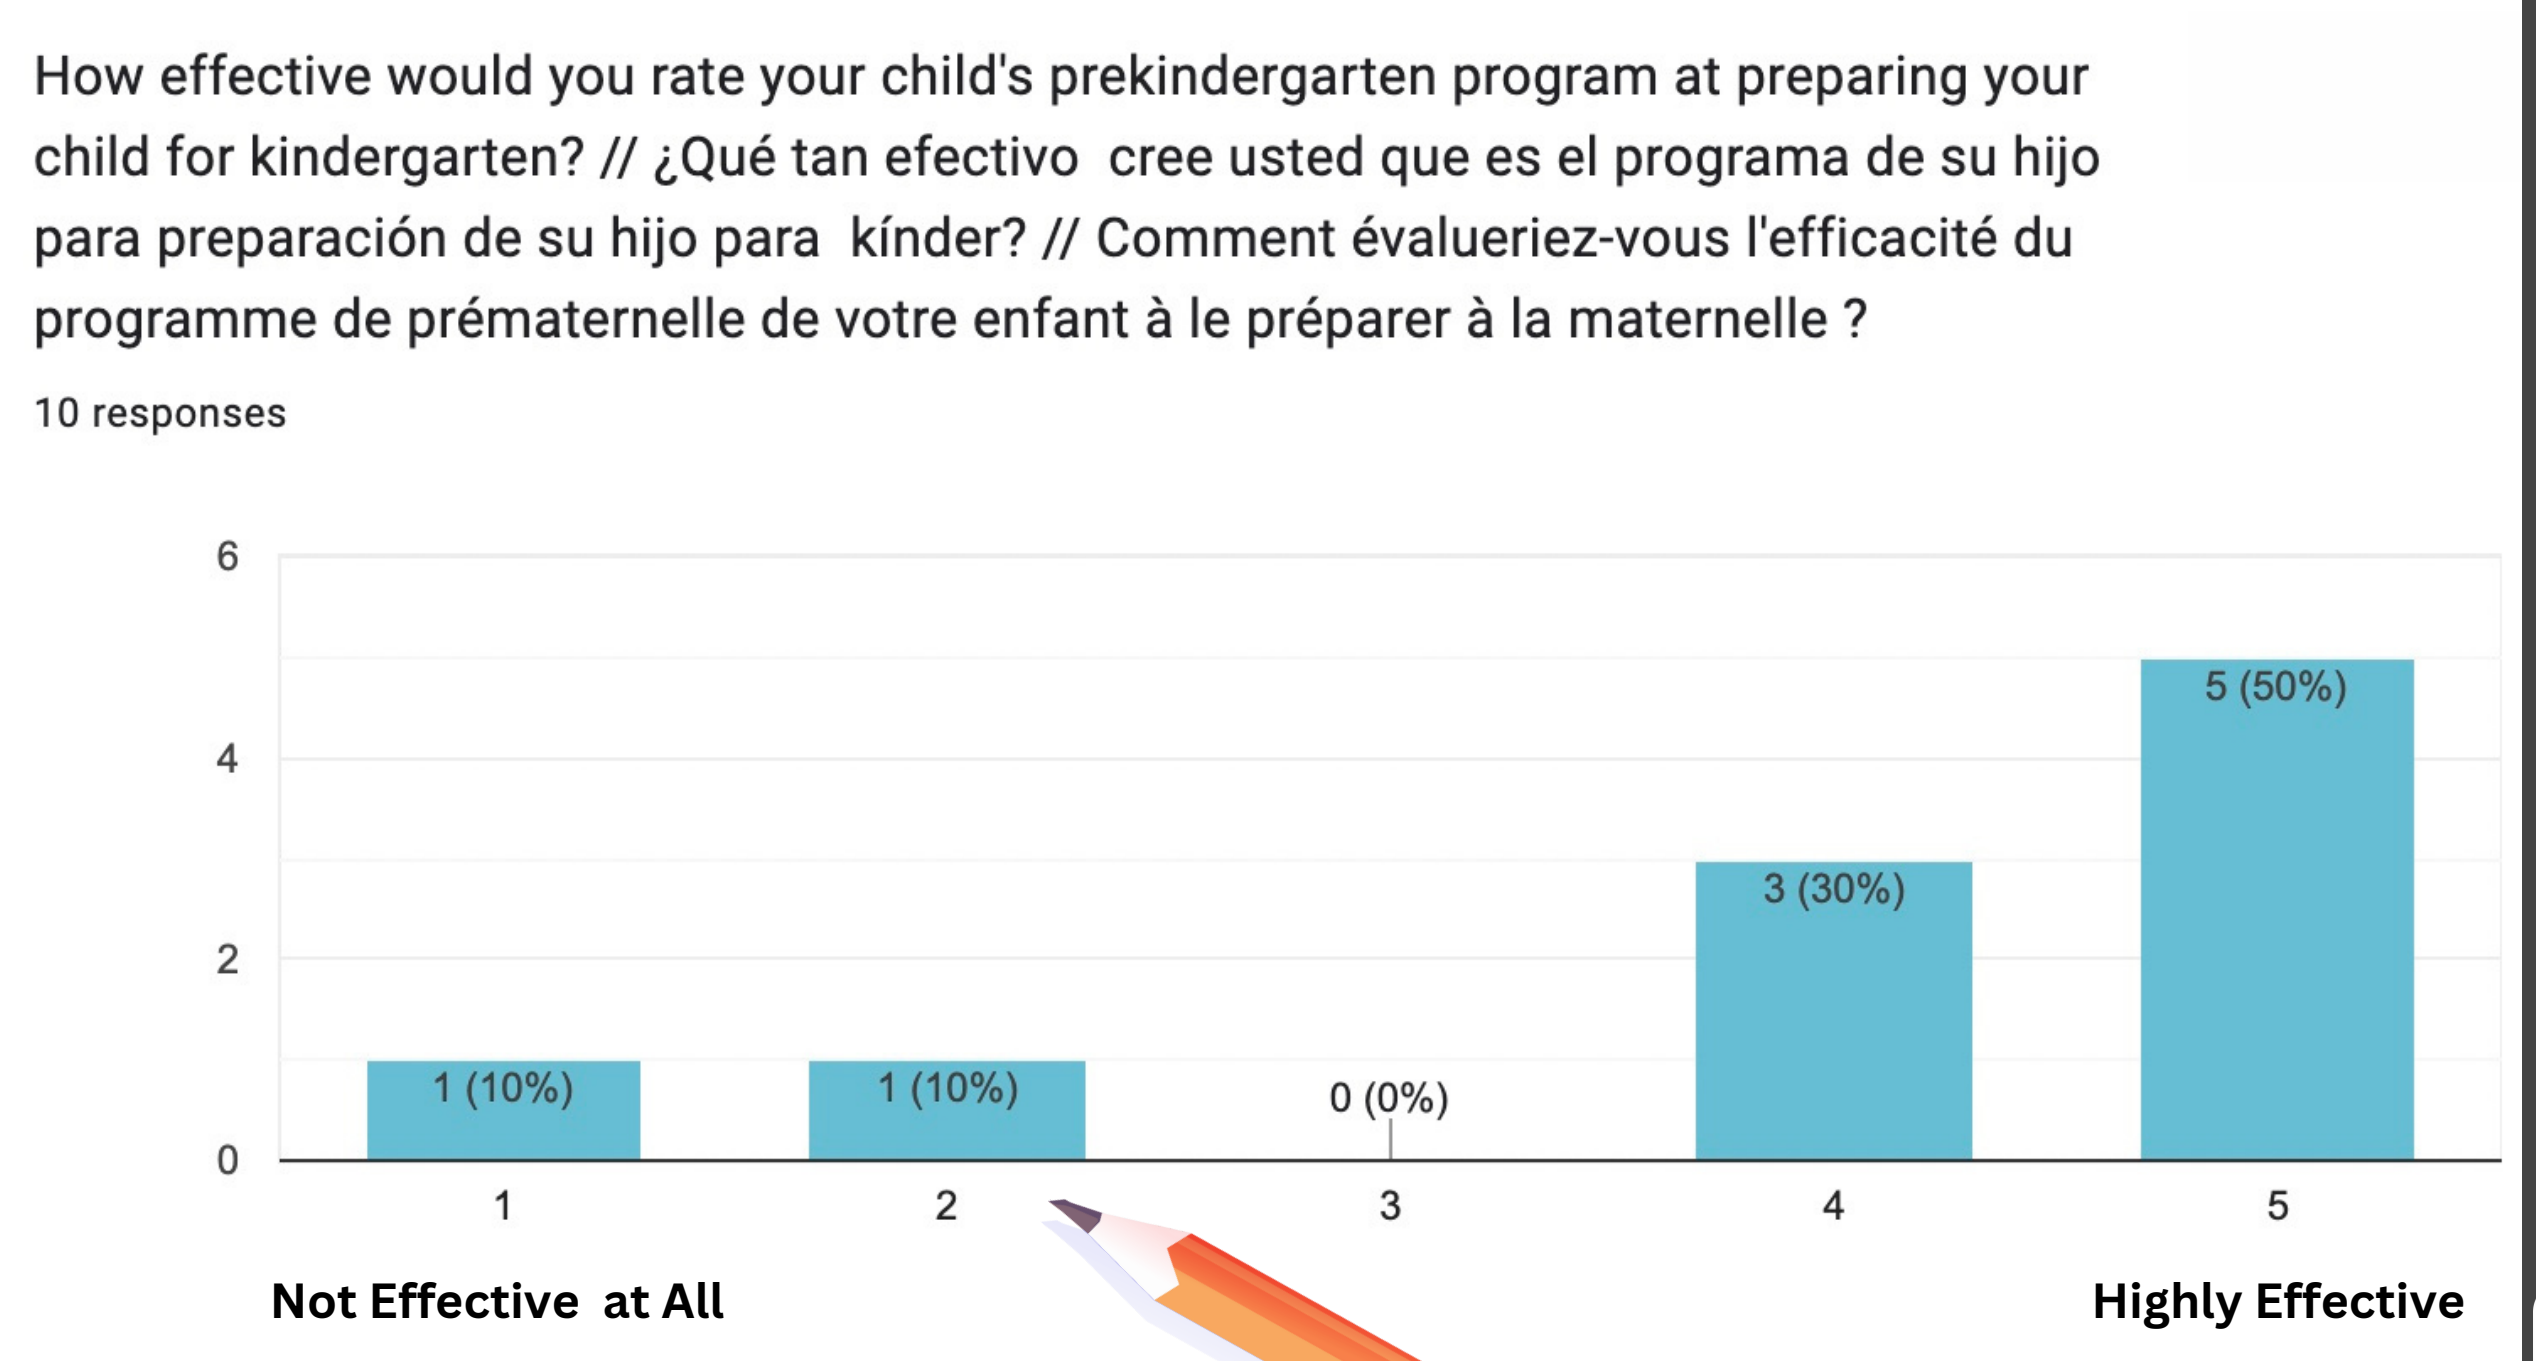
How effective would you rate your child's prekindergarten program at preparing your child for kindergarten? // ¿Qué tan efectivo cree usted que es el programa de su hijo para preparación de su hijo para kínder? // Comment évalueriez-vous l'efficacité du programme de prématernelle de votre enfant à le préparer à la maternelle ?

10 responses

6
4
2
0

1 (10%)
1 (10%)
0 (0%)
3 (30%)
5 (50%)

1
2
3
4
5

Not Effective at All

Highly Effective